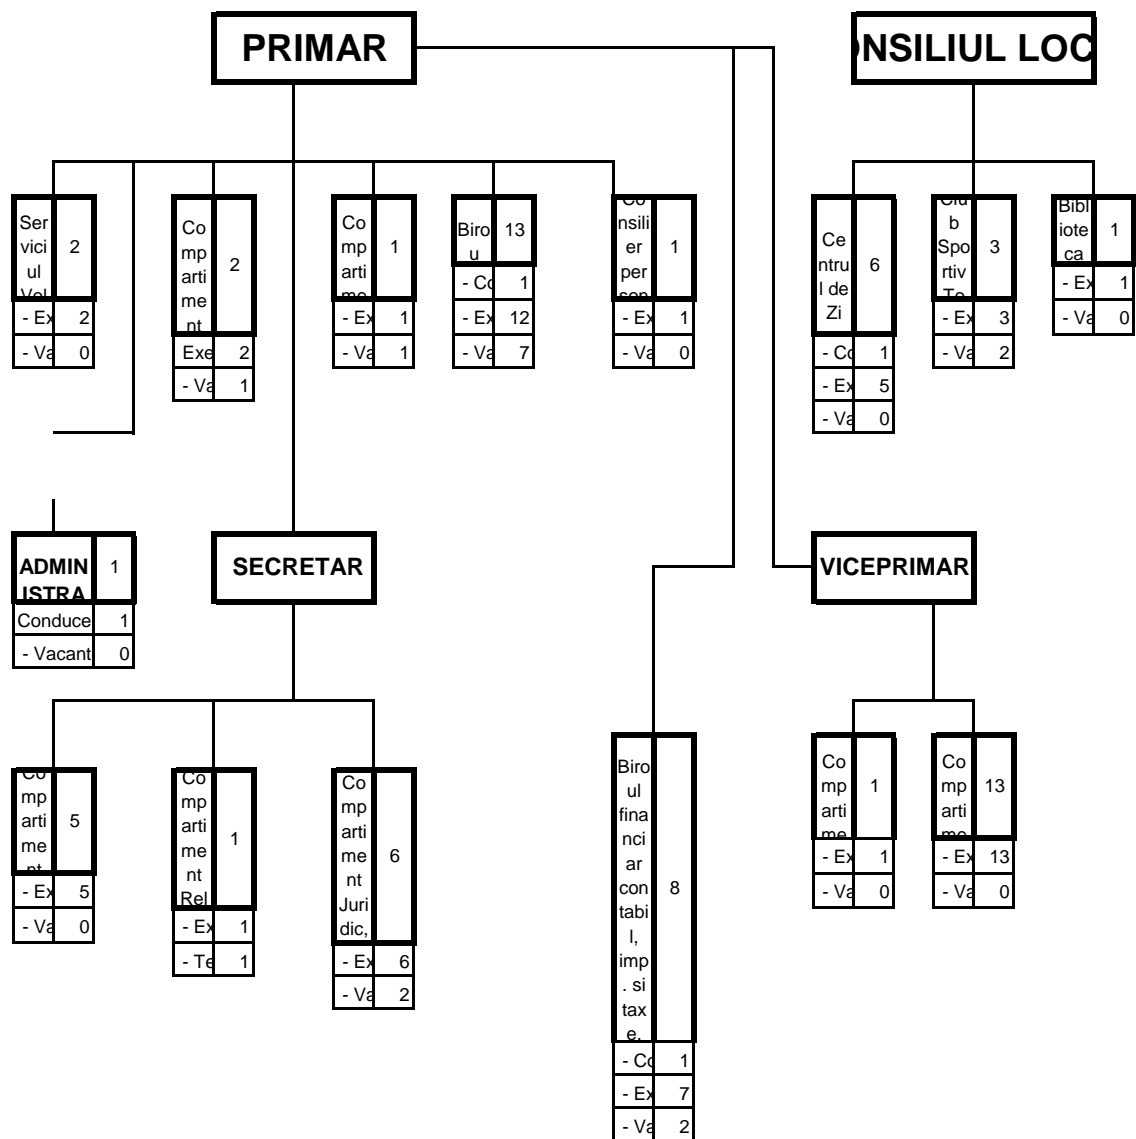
PRIMAR

NSILIUL LOC

Serviciul Vol 2
- Ex 2
- Va 0

Compartiment 2
Exe 2
- Va 1

Compartime 1
- Ex 1
- Va 1

Birou 13
- Co 1
- Ex 12
- Va 7

Consilier person 1
- Ex 1
- Va 0

Centrul de Zi 6
- Co 1
- Ex 5
- Va 0

Club Sportiv To 3
- Ex 3
- Va 2

Biblioteca 1
- Ex 1
- Va 0

ADMINISTRA 1
Conduce 1
- Vacant 0

SECRETAR

VICEPRIMAR

Compartiment 5
- Ex 5
- Va 0

Compartiment Rel 1
- Ex 1
- Te 1

Compartiment Juridic, 6
- Ex 6
- Va 2

Biroul financiar contabil, imp. si taxe, 8
- Co 1
- Ex 7
- Va 2

Compartime 1
- Ex 1
- Va 0

Compartime 13
- Ex 13
- Va 0